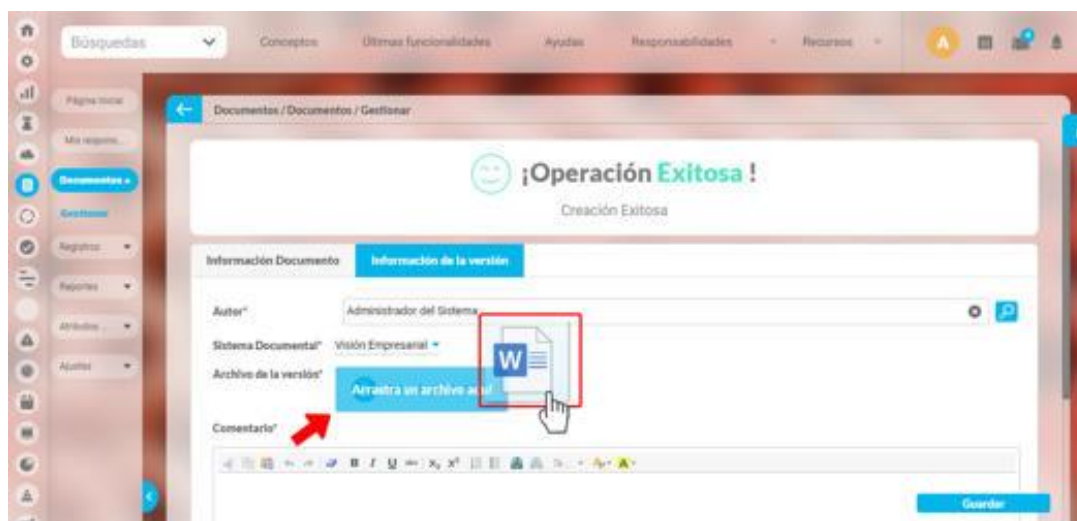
Búsquedas

Conceptos

Últimas funcionalidades

Ayudas

Responsabilidades

Recursos

A

Página Inicial

Mis respons...

Documentos

Gestionar

Registros

Reportes

Atributos ...

Ajustes

Documentos / Documentos / Gestionar

¡Operación Exitosa !

Creación Exitosa

Información Documento

Información de la versión

Autor*

Administrador del Sistema

Sistema Documental*

Visión Empresarial

Archivo de la versión*

Arrastra un archivo aquí

Comentario*

Guardar